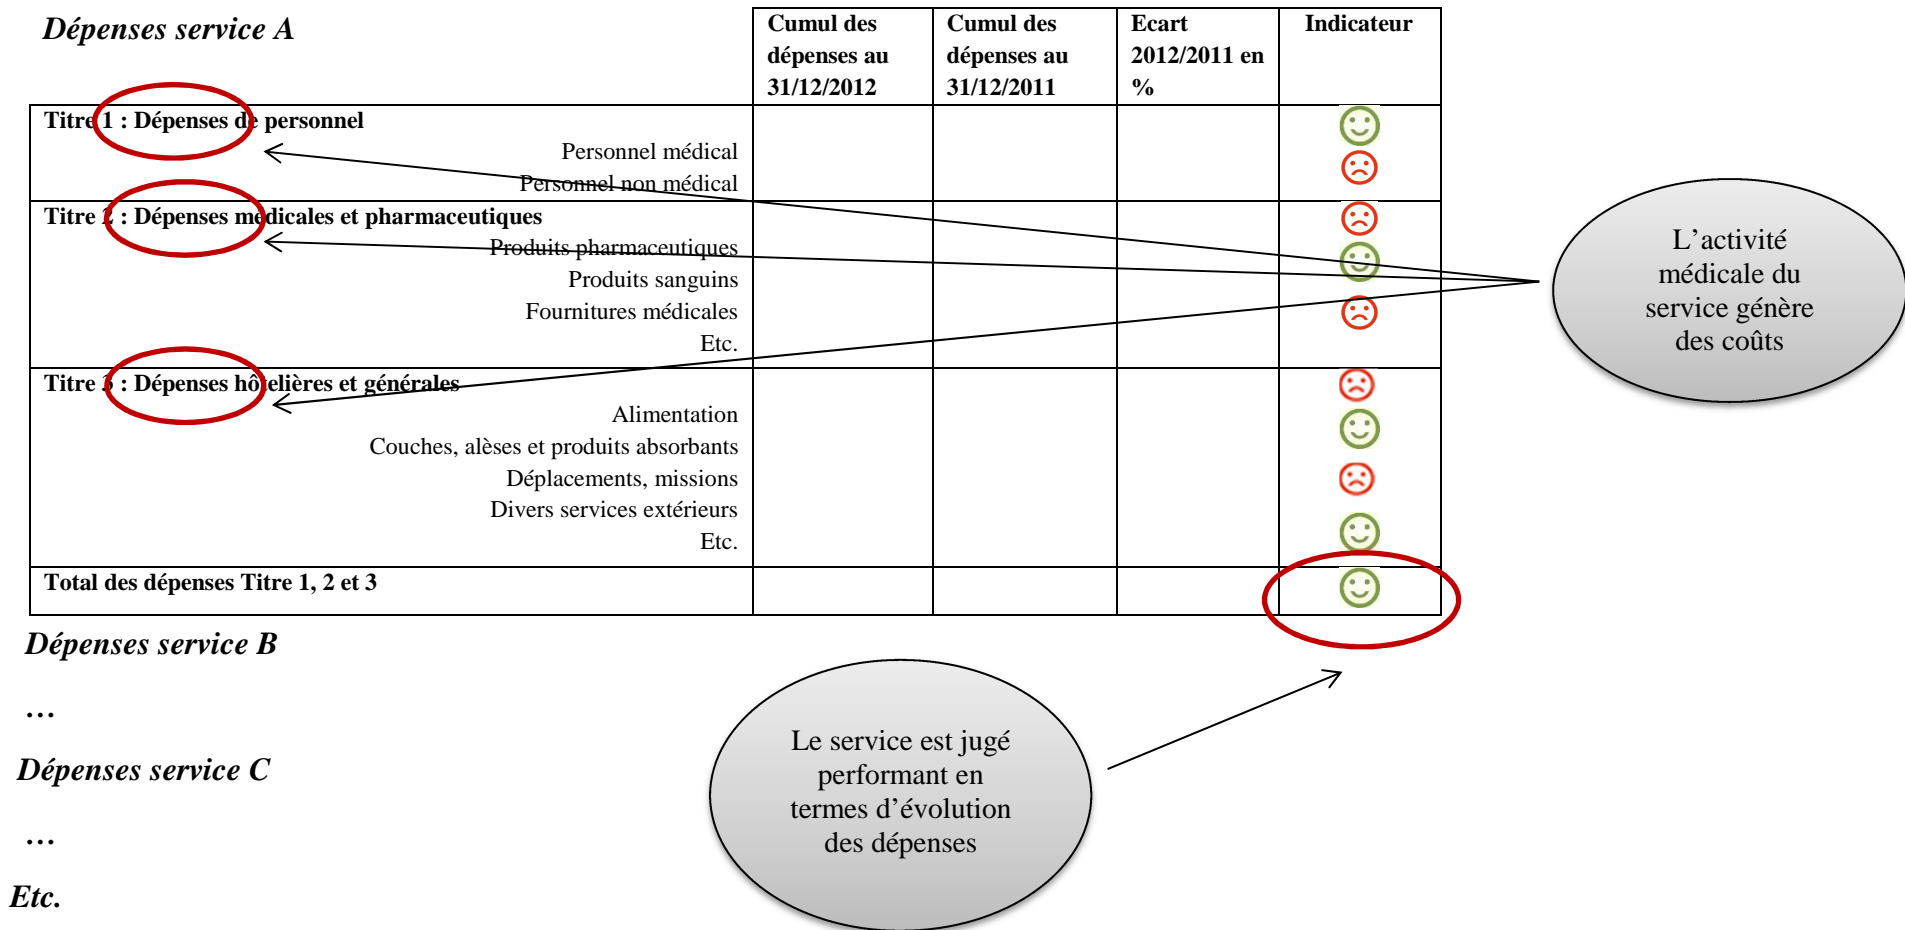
*Dépenses service A*

| | Cumul des dépenses au 31/12/2012 | Cumul des dépenses au 31/12/2011 | Ecart 2012/2011 en % | Indicateur |
|---|---|---|---|---|
| **Titre 1 : Dépenses de personnel** Personnel médical Personnel non médical | | | | |
| **Titre 2 : Dépenses médicales et pharmaceutiques** Produits pharmaceutiques Produits sanguins Fournitures médicales Etc. | | | | |
| **Titre 3 : Dépenses hôtelières et générales** Alimentation Couches, alèses et produits absorbants Déplacements, missions Divers services extérieurs Etc. | | | | |
| **Total des dépenses Titre 1, 2 et 3** | | | | |

L'activité médicale du service génère des coûts

*Dépenses service B*

…

*Dépenses service C*

…

*Etc.*

Le service est jugé performant en termes d'évolution des dépenses